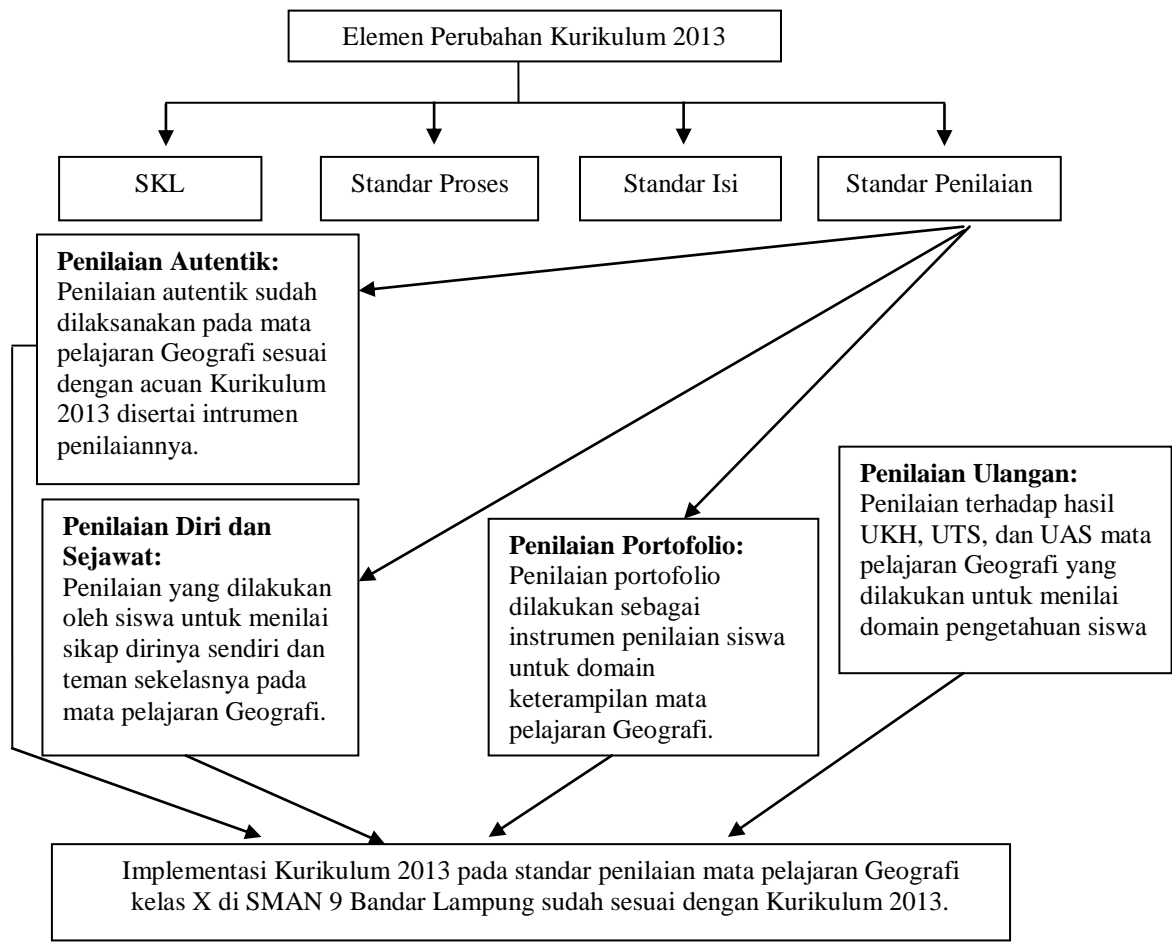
Elemen Perubahan Kurikulum 2013

SKL

Standar Proses

Standar Isi

Standar Penilaian

**Penilaian Autentik:**
Penilaian autentik sudah dilaksanakan pada mata pelajaran Geografi sesuai dengan acuan Kurikulum 2013 disertai intrumen penilaiannya.

**Penilaian Ulangan:**
Penilaian terhadap hasil UKH, UTS, dan UAS mata pelajaran Geografi yang dilakukan untuk menilai domain pengetahuan siswa

**Penilaian Diri dan Sejawat:**
Penilaian yang dilakukan oleh siswa untuk menilai sikap dirinya sendiri dan teman sekelasnya pada mata pelajaran Geografi.

**Penilaian Portofolio:**
Penilaian portofolio dilakukan sebagai instrumen penilaian siswa untuk domain keterampilan mata pelajaran Geografi.

Implementasi Kurikulum 2013 pada standar penilaian mata pelajaran Geografi kelas X di SMAN 9 Bandar Lampung sudah sesuai dengan Kurikulum 2013.